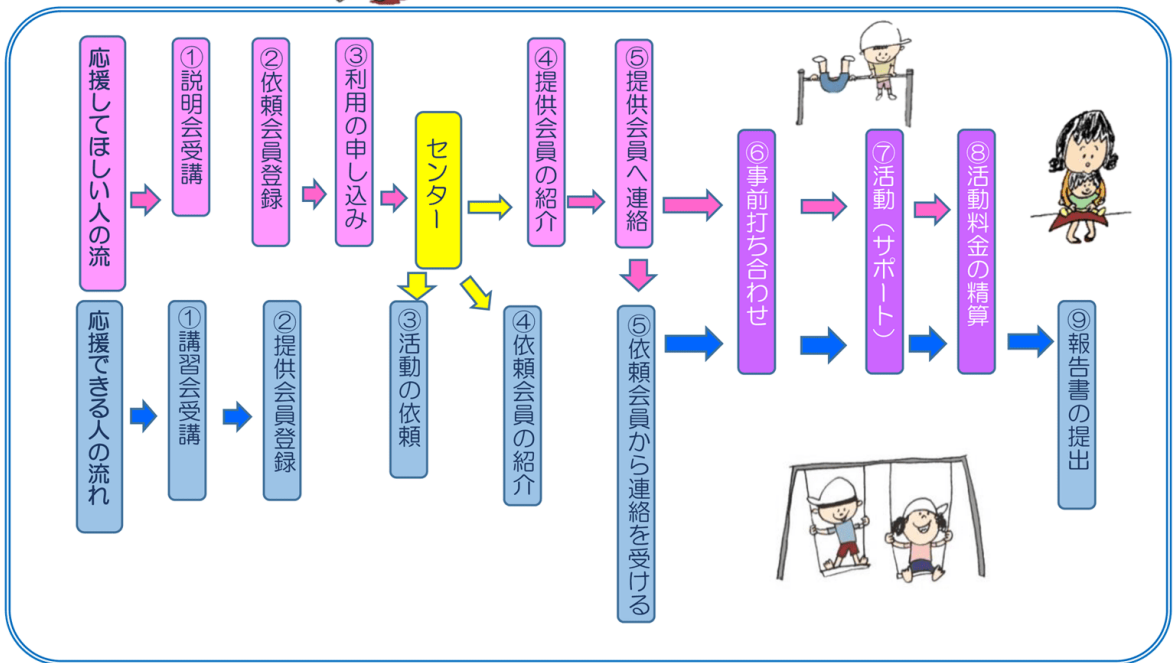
応援してほしい人の流

①説明会受講

②依頼会員登録

③利用の申し込み

センター

④提供会員の紹介

⑤提供会員へ連絡

⑥事前打ち合わせ

⑦活動（サポート）

⑧活動料金の精算

応援できる人の流れ

①講習会受講

②提供会員登録

③活動の依頼

④依頼会員の紹介

⑤依頼会員から連絡を受ける

⑨報告書の提出